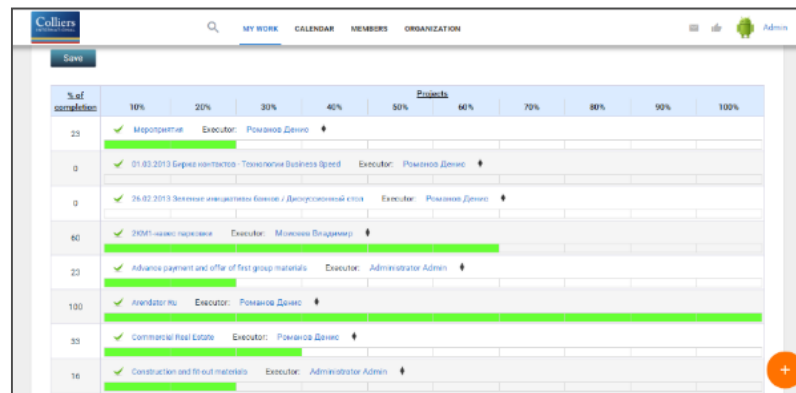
Colliers INTERNATIONAL

MY WORK CALENDAR MEMBERS ORGANIZATION

Admin

Save

| % of completion | Projects |
|---|---|
| | 10% 20% 30% 40% 50% 60% 70% 80% 90% 100% |
| 23 | Мероприятие Executor: Романов Денис |
| 0 | 01.03.2013 Бизнес контактов - Технологии Business Speed Executor: Романов Денис |
| 0 | 26.02.2013 Зеленые инициативы банков / Дискуссионный стол Executor: Романов Денис |
| 60 | 2КМ1-назвс парковки Executor: Моисеев Владимир |
| 23 | Advance payment and offer of first group materials Executor: Administrator Admin |
| 100 | Arendator.ru Executor: Романов Денис |
| 33 | Commercial Real Estate Executor: Романов Денис |
| 16 | Construction and fit-out materials Executor: Administrator Admin |